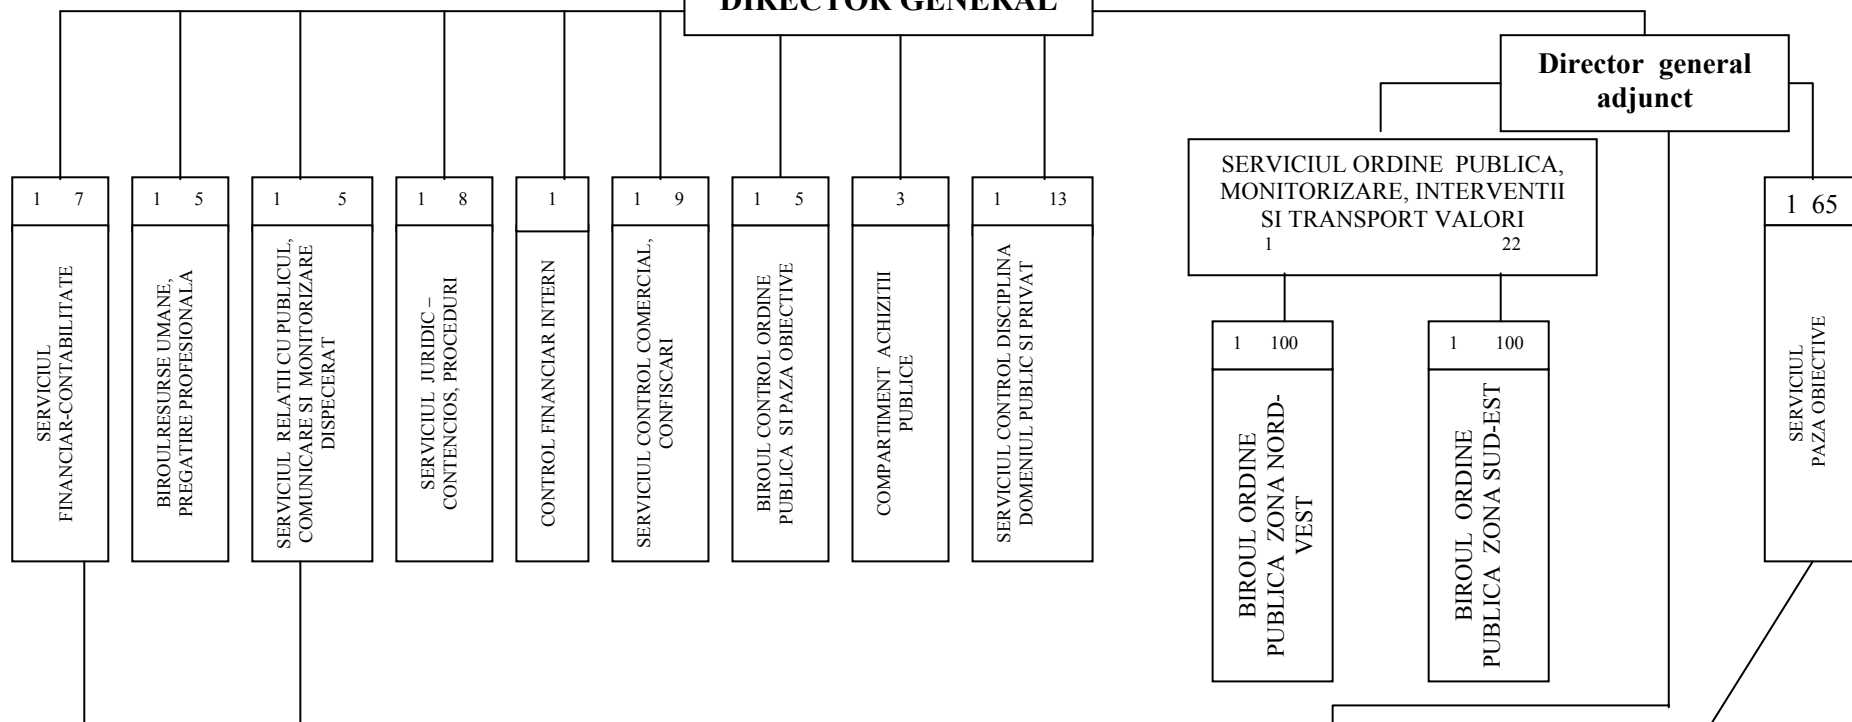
DIRECTOR GENERAL

Director general adjunct

1 7
SERVICIUL FINANCIAR-CONTABILITATE

1 5
BIROUL RESURSE UMANE, PREGATIRE PROFESIONALA

1 5
SERVICIUL RELATII CU PUBLICUL, COMUNICARE SI MONITORIZARE DISPECERAT

1 8
SERVICIUL JURIDIC – CONTENCIOS, PROCEDURI

1
CONTROL FINANCIAR INTERN

1 9
SERVICIUL CONTROL COMERCIAL, CONFISCARI

1 5
BIROUL CONTROL ORDINE PUBLICA SI PAZA OBIECTIVE

3
COMPARTIMENT ACHIZITII PUBLICE

1 13
SERVICIUL CONTROL DISCIPLINA DOMENIUL PUBLIC SI PRIVAT

SERVICIUL ORDINE PUBLICA, MONITORIZARE, INTERVENTII SI TRANSPORT VALORI
1 22

1 100
BIROUL ORDINE PUBLICA ZONA NORD-VEST

1 100
BIROUL ORDINE PUBLICA ZONA SUD-EST

1 65
SERVICIUL PAZA OBIECTIVE